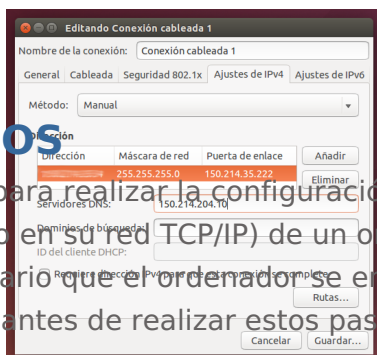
Editando Conexión cableada 1

Nombre de la conexión: Conexión cableada 1

General | Cableada | Seguridad 802.1x | Ajustes de IPv4 | Ajustes de IPv6

Método: Manual

OS
Dirección

| Dirección | Máscara de red | Puerta de enlace |
|---|---|---|
| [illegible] | 255.255.255.0 | 150.214.35.222 |

Añadir
Eliminar

para realizar la configuració
Servidores DNS: 150.214.204.10
o en su red TCP/IP) de un o
Dominios de búsqueda:
ID del cliente DHCP:
ario que el ordenador se e
Requiere dirección IPv4 para que esta conexión se complete
Rutas...
antes de realizar estos pas
Cancelar | Guardar...